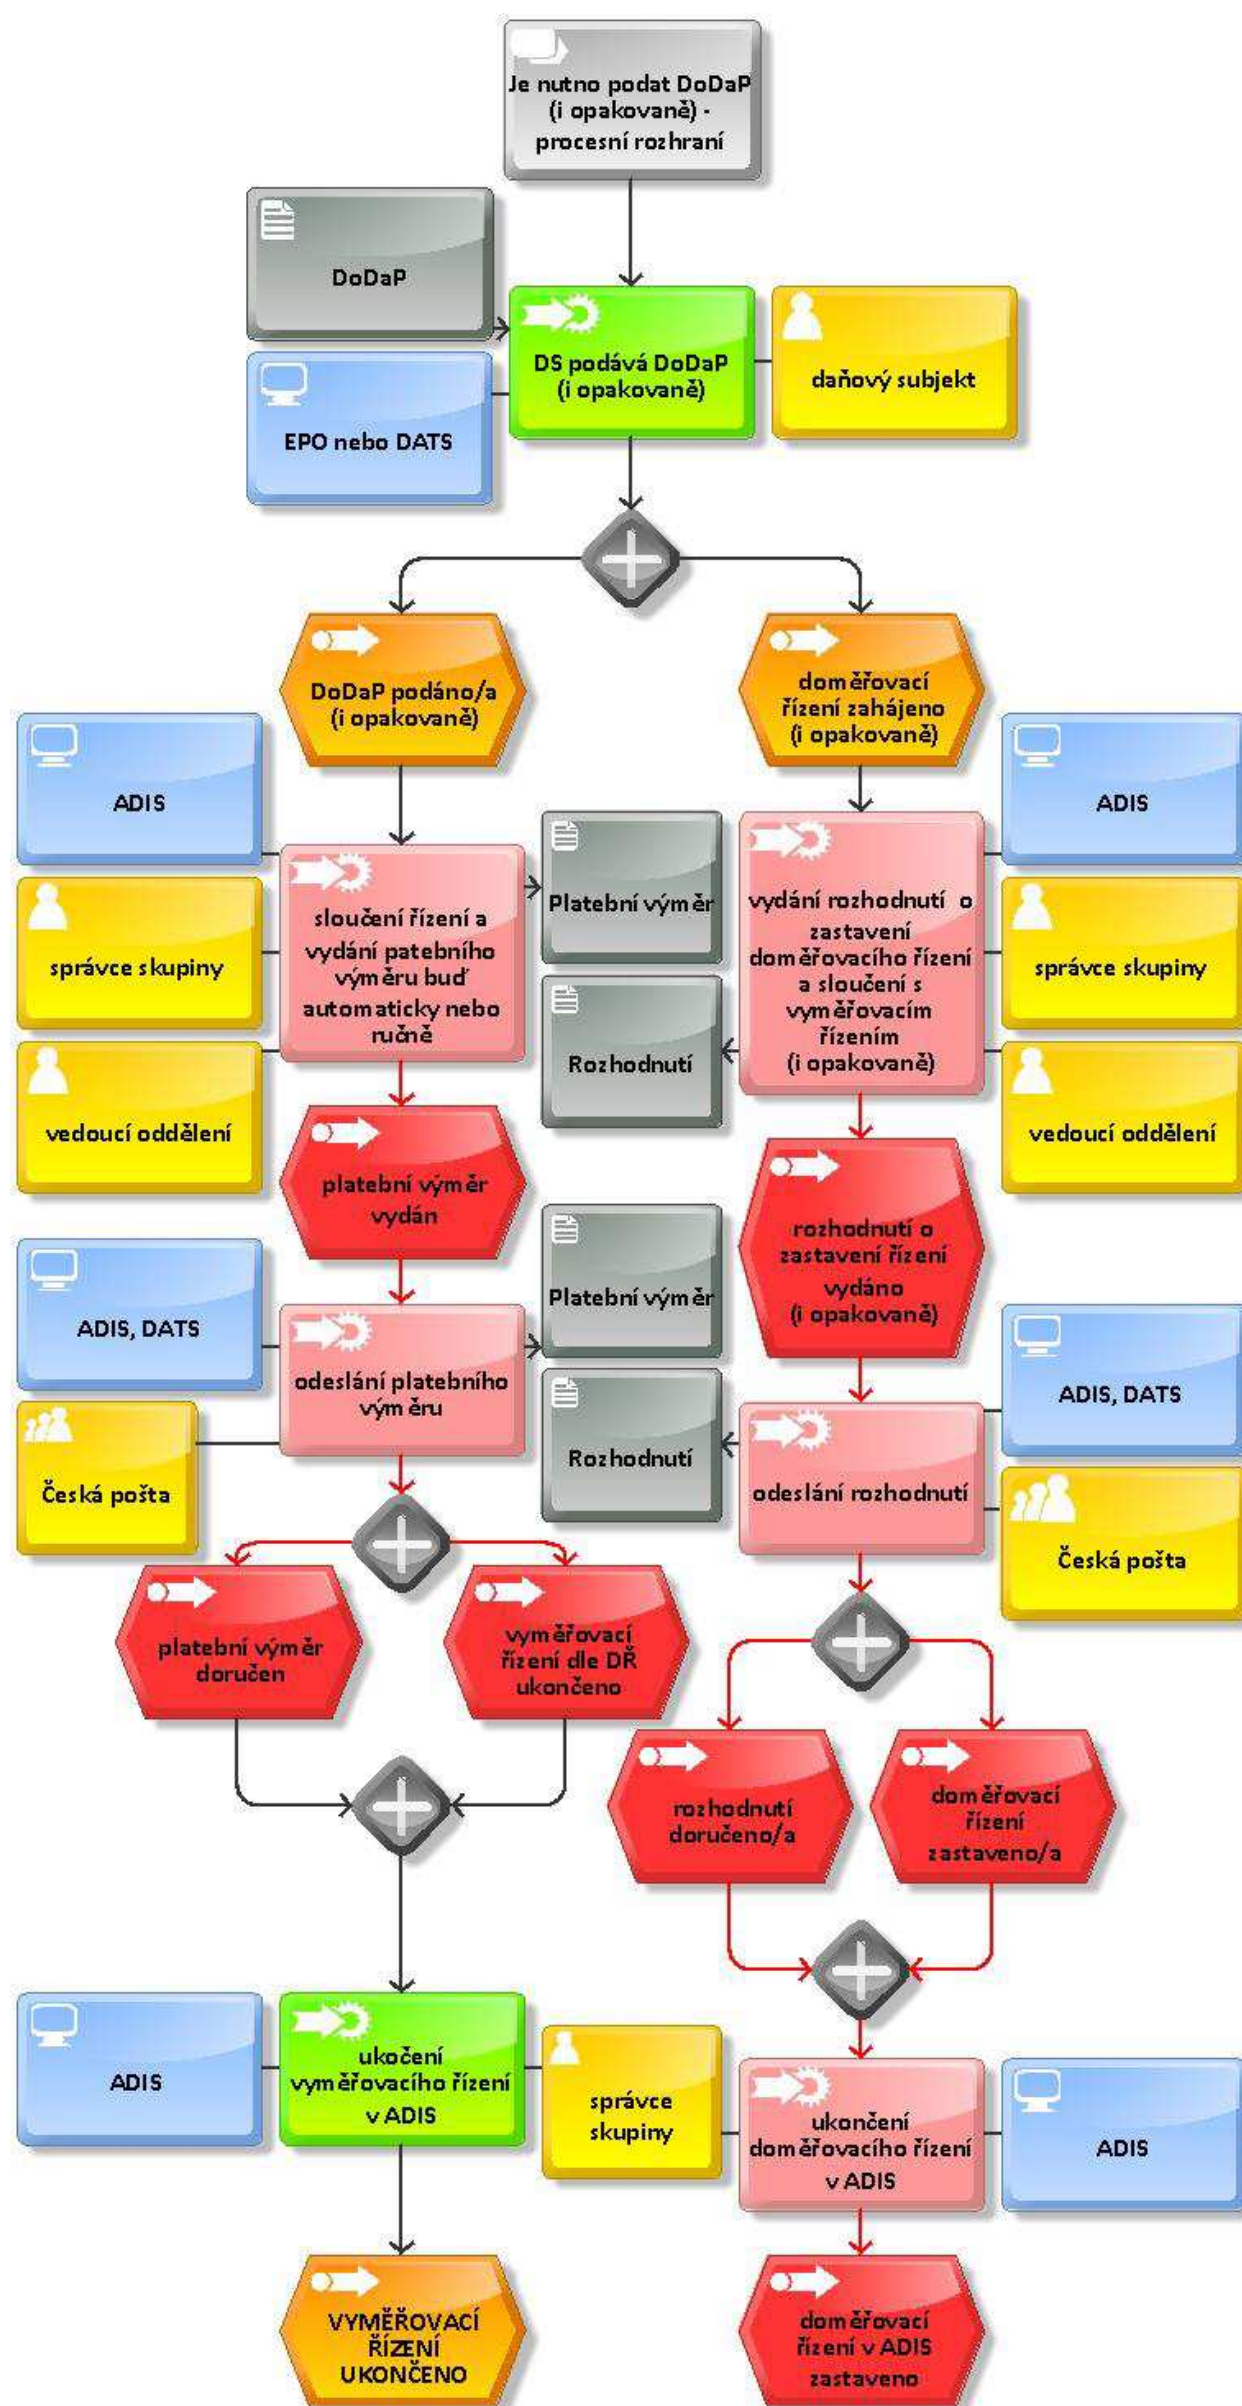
Je nutno podat DoDaP (i opakovaně) - procesní rozhraní

DoDaP

EPO nebo DATS

DS podává DoDaP (i opakovaně)

daňový subjekt

DoDaP podáno/a (i opakovaně)

doměřovací řízení zahájeno (i opakovaně)

ADIS

správce skupiny

vedoucí oddělení

sloučení řízení a vydání patebního výměru buď automaticky nebo ručně

Platební výměr

Rozhodnutí

vydání rozhodnutí o zastavení doměřovacího řízení a sloučení s vyměřovacím řízením (i opakovaně)

ADIS

správce skupiny

vedoucí oddělení

platební výměr vydán

rozhodnutí o zastavení řízení vydáno (i opakovaně)

ADIS, DATS

Česká pošta

odeslání platebního výměru

Platební výměr

Rozhodnutí

odeslání rozhodnutí

ADIS, DATS

Česká pošta

platební výměr doručen

vyměřovací řízení dle DŘ ukončeno

rozhodnutí doručeno/a

doměřovací řízení zastaveno/a

ADIS

ukočení vyměřovacího řízení v ADIS

správce skupiny

ukončení doměřovacího řízení v ADIS

ADIS

VYMĚŘOVACÍ ŘÍZENÍ UKONČENO

doměřovací řízení v ADIS zastaveno